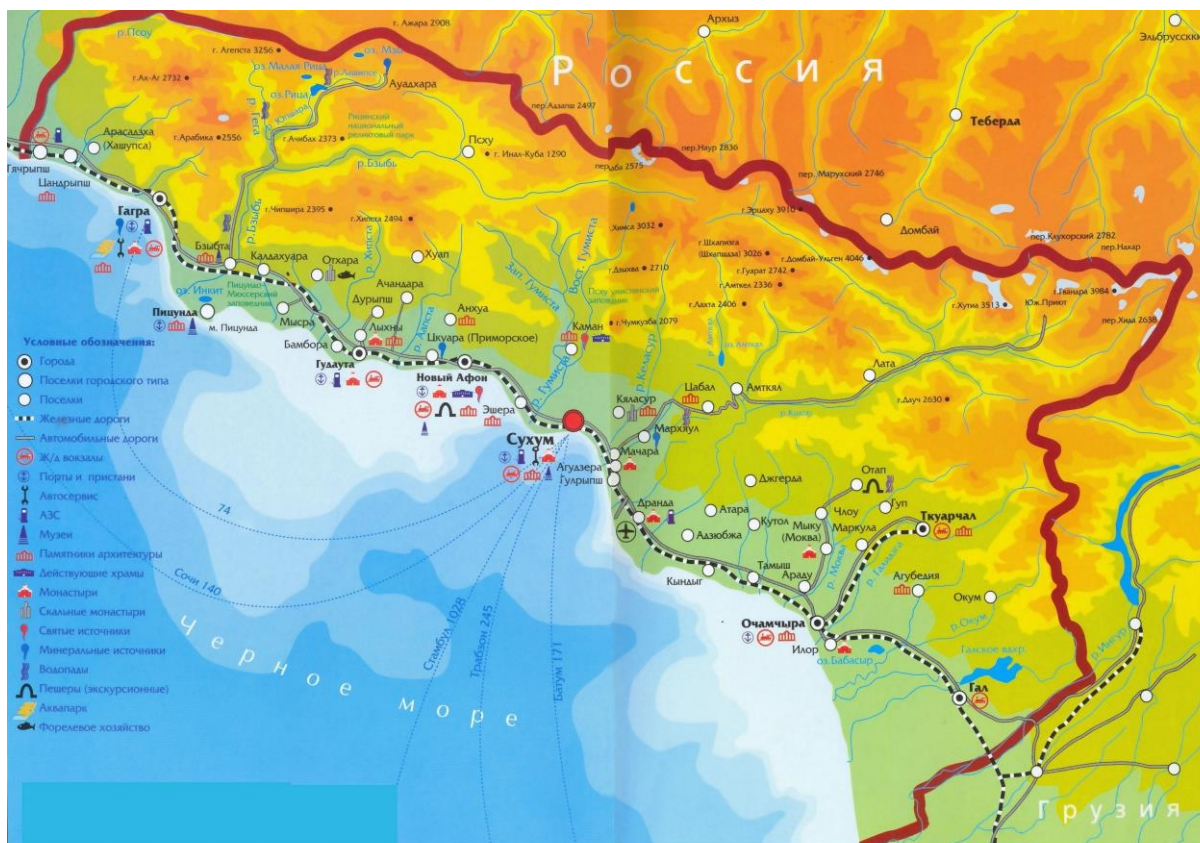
Россия

Грузия

Черное море

Условные обозначения:
Города
Поселки городского типа
Поселки
Железные дороги
Автомобильные дороги
Ж/д вокзалы
Порты и пристани
Автосервис
АЗС
Музеи
Памятники архитектуры
Действующие храмы
Монастыри
Скальные монастыри
Святые источники
Минеральные источники
Водопады
Пещеры (экскурсионные)
Аквапарк
Форелевое хозяйство

р. Псоу
г. Агепста 3256
г. Ажара 2908
оз. Малая Рица
оз. Мзы
Авадхара
Ауадхара
г. Ак-Аг 2732
оз. Рица
р. Гега
Рицинский национальный реликтовый парк
Арасадзыха (Хашупса)
г. Арабика 2556
г. Ачибах 2373
Псху
г. Инал-Куба 1290
р. Бзыбь
пер. Адзапш 2497
пер. Аба 2575
пер. Наур 2836
Архыз
Теберда
Эльбрусский
пер. Марухский 2746
Гячрыпш
Цандрыпш
Гагра
г. Чипшира 2395
г. Хипста 2404
Химса 3032
г. Эрцаху 3910
Домбай
Бзыбта
Калдахуара
Отхара
Хуап
р. Хипста
г. Шхапиза (Шхалиша) 3026
г. Домбай-Ульген 4046
г. Гварат 2742
г. Дзыхва 2710
пер. Клухорский 2782
пер. Накар
оз. Инкит
Пицундо-Мюссерский заповедник
Ачандара
Дурыпш
Анхуа
Зап. Гумиста
Вост. Гумиста
Псху-Гумистинский заповедник
г. Аатха 2406
г. Амткел 2336
г. Хутиа 3513
Юж. Приют
г. Гвандра 3984
пер. Хида 2638
Пицунда
м. Пицунда
Мысра
Лыхны
р. Хипста
Каман
г. Чумкузба 2079
Бамбора
Гудаута
Цкуара (Приморское)
Лата
Новый Афон
Эшера
р. Гумиста
р. Келасур
Кяласур
Цабал
Амткял
г. Дауч 2630
р. Кодор
Сухум
Мархяул
Агудзера
Гулрыпш
Мачара
Джгерда
Отап
Гуп
Ткуарчал
Дранда
Атара
Кутол
Члоу
Мыку (Моква)
Маркула
Адзюбжа
Тамыш
Арадху
р. Мокви
р. Галидзга
Агубедия
Кындыг
Окум
Очамчыра
р. Окум
Илор
оз. Бабасыр
Ганское вдхр.
р. Ингур
Гал
74
Сочи 140
Стамбул 1028
Трабзон 245
Батуми 171